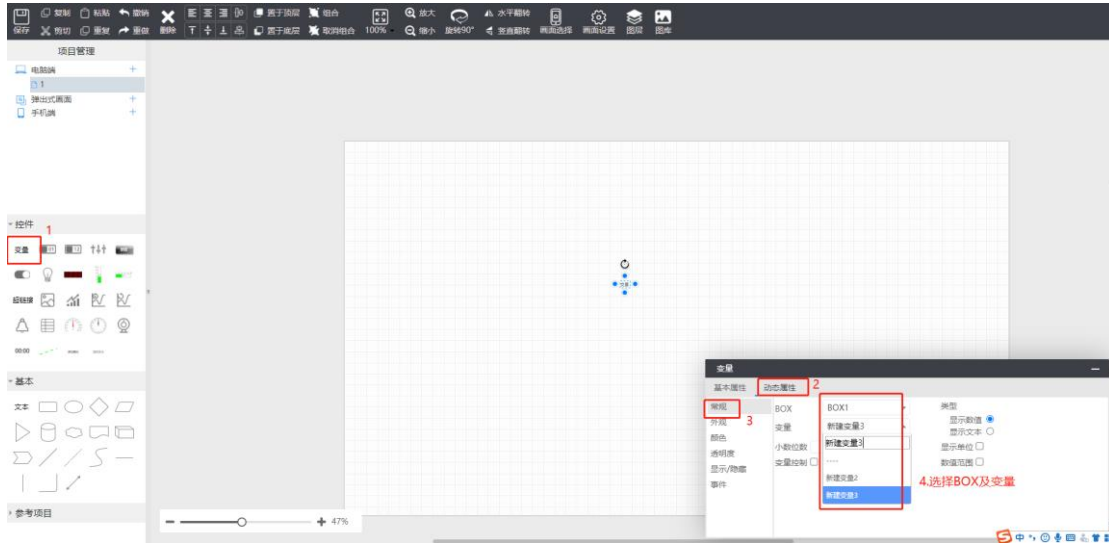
保存 复制 剪切 粘贴 重复 撤销 重做 删除 置于顶层 置于底层 组合 取消组合 100% 放大 缩小 旋转90° 水平翻转 垂直翻转 画面选择 画面设置 图层 图库

项目管理
电脑端
1
弹出式画面
手机端

控件 1
变量
超链接
00:00

基本
文本

参考项目

47%

变量
基本属性 动态属性 2
常规 3
外观
颜色
透明度
显示/隐藏
事件

BOX
变量
小数位数
变量控制

BOX1
新建变量3
新建变量3
新建变量2
新建变量3

4.选择BOX及变量

类型
显示数值
显示文本
显示单位
数值范围

中